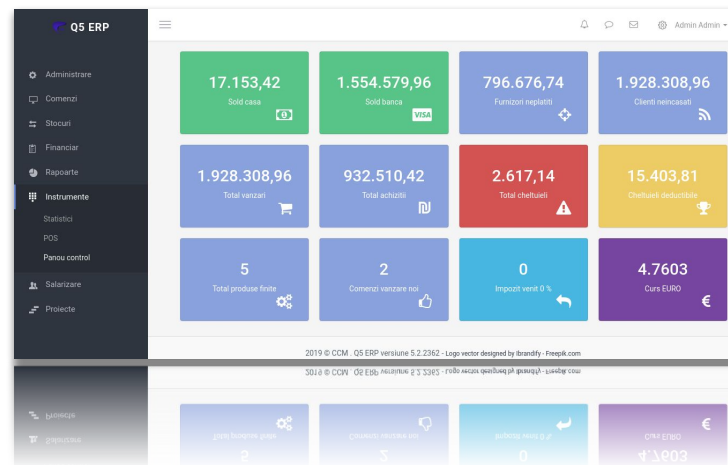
Q5 ERP

Administrare
Comenzi
Stocuri
Financiar
Rapoarte
Instrumente
Statistici
POS
Panou control
Salarizare
Proiecte

Admin Admin

17.153,42
Sold casa

1.554.579,96
Sold banca
VISA

796.676,74
Furnizori neplatiti

1.928.308,96
Clienti neincasati

1.928.308,96
Total vanzari

932.510,42
Total achizitii

2.617,14
Total cheltuieli

15.403,81
Cheltuieli deductibile

5
Total produse finite

2
Comenzi vanzare noi

0
Impozit venit 0 %

4.7603
Curs EURO
€

2019 © CCM . Q5 ERP versiune 5.2.2362 - Logo vector designed by ibrandify - Freepik.com